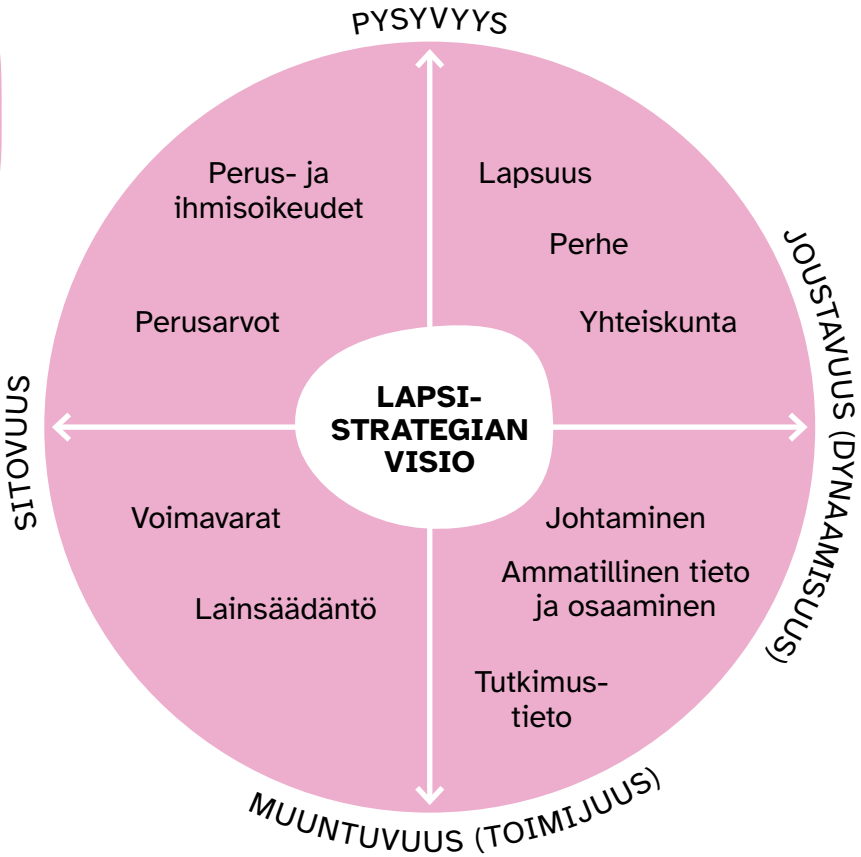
PYSYVYYS

JOUSTAVUUS (DYNAAMISUUS)

MUUNTUVUUS (TOIMIJUUS)

SITOVUUS

Perus- ja ihmisoikeudet

Perusarvot

Lapsuus

Perhe

Yhteiskunta

LAPSISTRATEGIAN VISIO

Voimavarat

Lainsäädäntö

Johtaminen

Ammatillinen tieto ja osaaminen

Tutkimustieto